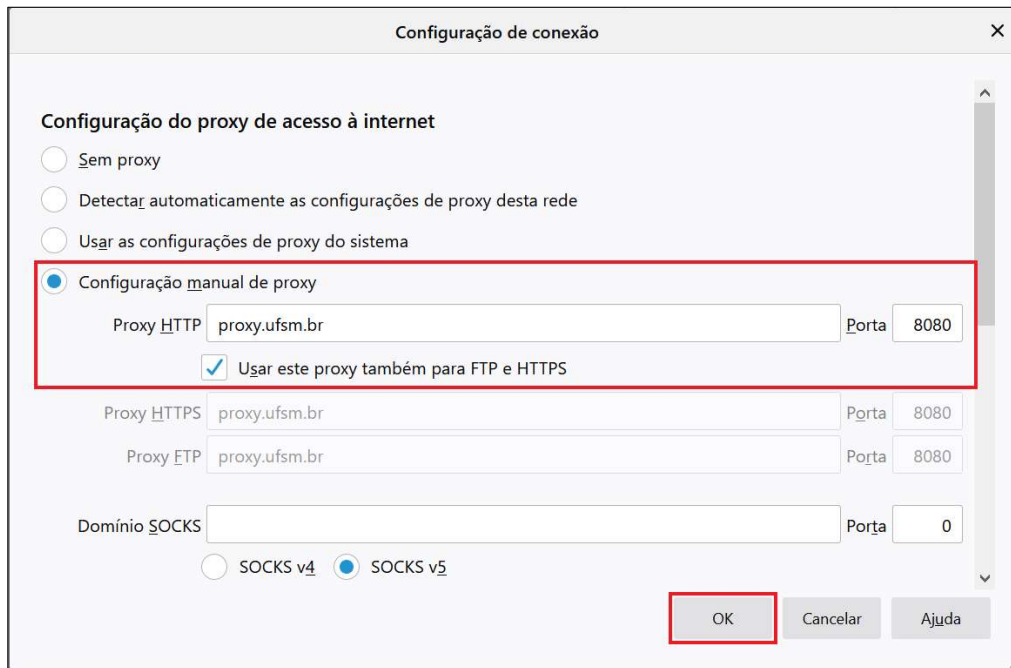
Configuração de conexão

×

Configuração do proxy de acesso à internet

Sem proxy

Detectar automaticamente as configurações de proxy desta rede

Usar as configurações de proxy do sistema

Configuração manual de proxy

Proxy HTTP proxy.ufsm.br Porta 8080

Usar este proxy também para FTP e HTTPS

Proxy HTTPS proxy.ufsm.br Porta 8080

Proxy FTP proxy.ufsm.br Porta 8080

Domínio SOCKS Porta 0

SOCKS v4 SOCKS v5

OK Cancelar Ajuda